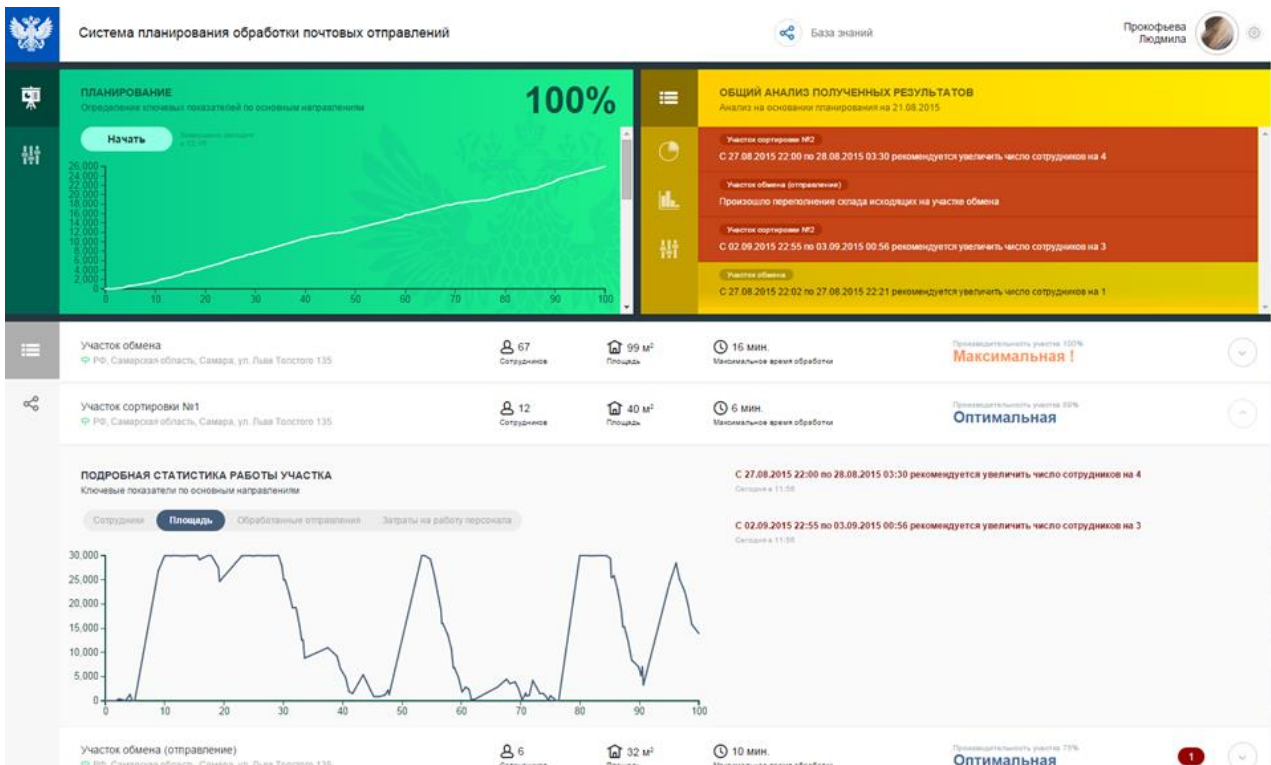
Система планирования обработки почтовых отправлений

База знаний

Прокофьева
Людмила

ПЛАНИРОВАНИЕ
Определение ключевых показателей по основным направлениям

100%

Начать

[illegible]

26,000
24,000
22,000
20,000
18,000
16,000
14,000
12,000
10,000
8,000
6,000
4,000
2,000
0
0 10 20 30 40 50 60 70 80 90 100

ОБЩИЙ АНАЛИЗ ПОЛУЧЕННЫХ РЕЗУЛЬТАТОВ
Анализ на основании планирования на 21.08.2015

Участок сортировки №2
С 27.08.2015 22:00 по 28.08.2015 03:30 рекомендуется увеличить число сотрудников на 4

Участок обмена (отправление)
Произошло переполнение склада исходящих на участке обмена

Участок сортировки №2
С 02.09.2015 22:55 по 03.09.2015 00:56 рекомендуется увеличить число сотрудников на 3

Участок обмена
С 27.08.2015 22:02 по 27.08.2015 22:21 рекомендуется увеличить число сотрудников на 1

Участок обмена
РФ, Самарская область, Самара, ул. Льва Толстого 135
67
Сотрудников
99 м²
Площадь
16 мин.
Максимальное время обработки
Производительность участка 100%
Максимальная !

Участок сортировки №1
РФ, Самарская область, Самара, ул. Льва Толстого 135
12
Сотрудников
40 м²
Площадь
6 мин.
Максимальное время обработки
Производительность участка 89%
Оптимальная

ПОДРОБНАЯ СТАТИСТИКА РАБОТЫ УЧАСТКА
Ключевые показатели по основным направлениям

Сотрудники Площадь Обработанные отправления Затраты на работу персонала

30,000
25,000
20,000
15,000
10,000
5,000
0
0 10 20 30 40 50 60 70 80 90 100

С 27.08.2015 22:00 по 28.08.2015 03:30 рекомендуется увеличить число сотрудников на 4
Сегодня в 11:58

С 02.09.2015 22:55 по 03.09.2015 00:56 рекомендуется увеличить число сотрудников на 3
Сегодня в 11:58

Участок обмена (отправление)
РФ, Самарская область, Самара, ул. Льва Толстого 135
6
Сотрудников
32 м²
Площадь
10 мин.
Максимальное время обработки
Производительность участка 75%
Оптимальная
1